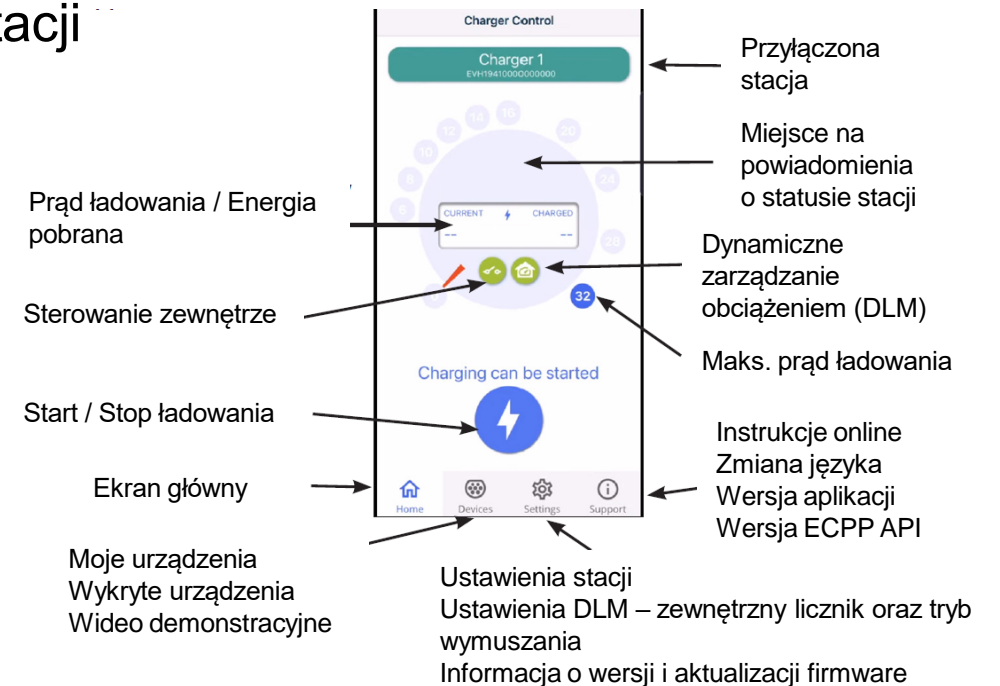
acji

Charger Control

Charger 1
EVH19410000000000

Przyłączona stacja

Miejsce na powiadomienia o statusie stacji

12 14 16 20 10 24 8 6 26

Prąd ładowania / Energia pobrana

CURRENT CHARGED
-- --

Dynamiczne zarządzanie obciążeniem (DLM)

Sterowanie zewnętrze

32

Maks. prąd ładowania

Charging can be started

Start / Stop ładowania

Instrukcje online
Zmiana języka
Wersja aplikacji
Wersja ECPP API

Ekran główny

Home Devices Settings Support

Moje urządzenia
Wykryte urządzenia
Wideo demonstracyjne

Ustawienia stacji
Ustawienia DLM – zewnętrzny licznik oraz tryb wymuszania
Informacja o wersji i aktualizacji firmware